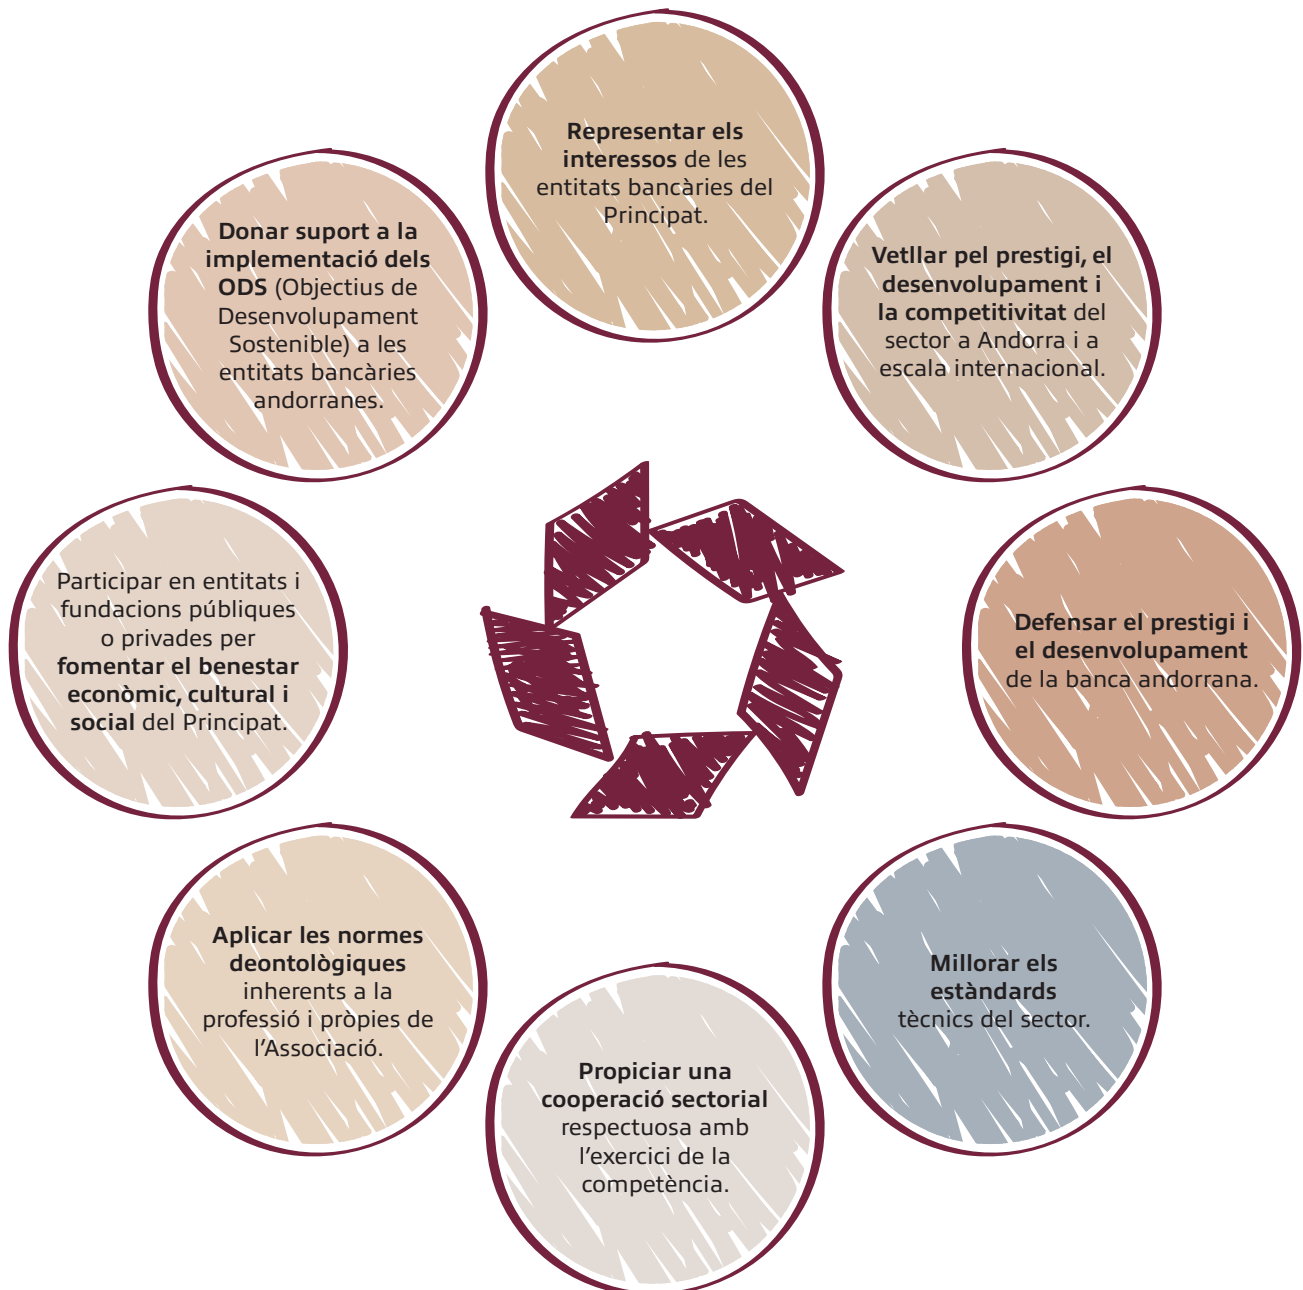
Representar els interessos de les entitats bancàries del Principat.

Vetllar pel prestigi, el desenvolupament i la competitivitat del sector a Andorra i a escala internacional.

Defensar el prestigi i el desenvolupament de la banca andorrana.

Millorar els estàndards tècnics del sector.

Propiciar una cooperació sectorial respectuosa amb l'exercici de la competència.

Aplicar les normes deontològiques inherents a la professió i pròpies de l'Associació.

Participar en entitats i fundacions públiques o privades per fomentar el benestar econòmic, cultural i social del Principat.

Donar suport a la implementació dels ODS (Objectius de Desenvolupament Sostenible) a les entitats bancàries andorranes.